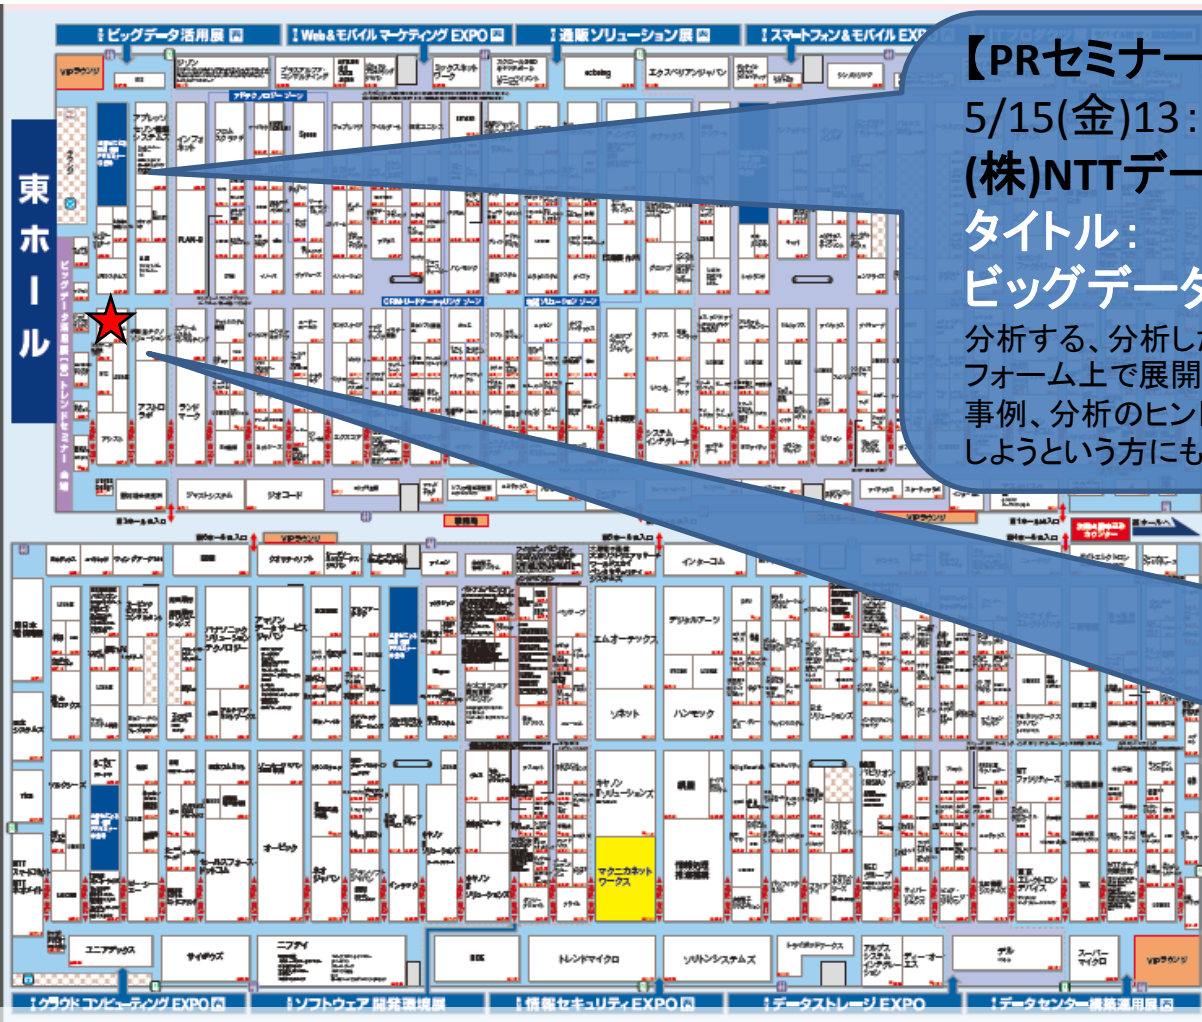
ビッグデータ活用展
Web＆モバイル マーケティング EXPO
通販ソリューション展
スマートフォン＆モバイル EXP

【PRセミナー
5/15(金)13：
(株)NTTデー
タイトル：
ビッグデータ
分析する、分析し
フォーム上で展開
事例、分析のヒン
しようという方にも

東ホール

ビッグデータ活用展（春）トレンドセミナー会場

アフレッソ
インフォテリア
アプトロニクス
ランドマーク
ジオコード
ジャストシステム
インターコム
デジタルアーツ
エムオーテックス
ソネット
ハンモック
キヤノンITソリューションズ
マクニカネットワークス
サイボウズ
ニフティ
ユニアデックス
トレンドマイクロ
ソリトンシステムズ
オービック
デル
スーパーマイクロ
VIPラウンジ
事務局

クラウド コンピューティング EXPO
ソフトウェア 開発環境展
情報セキュリティ EXPO
データストレージ EXPO
データセンター構築運用展